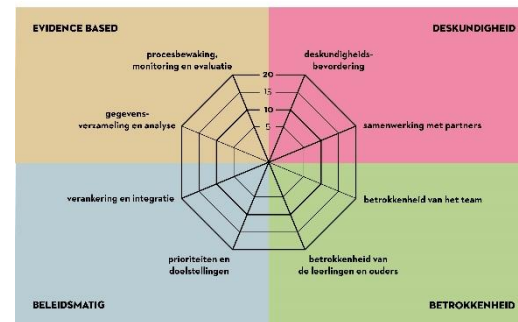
EVIDENCE BASED

DESKUNDIGHEID

procesbewaking, monitoring en evaluatie

deskundigheidsbevordering

20

15

10

5

gegevensverzameling en analyse

samenwerking met partners

verankering en integratie

betrokkenheid van het team

prioriteiten en doelstellingen

betrokkenheid van de leerlingen en ouders

BELEIDSMATIG

BETROKKENHEID